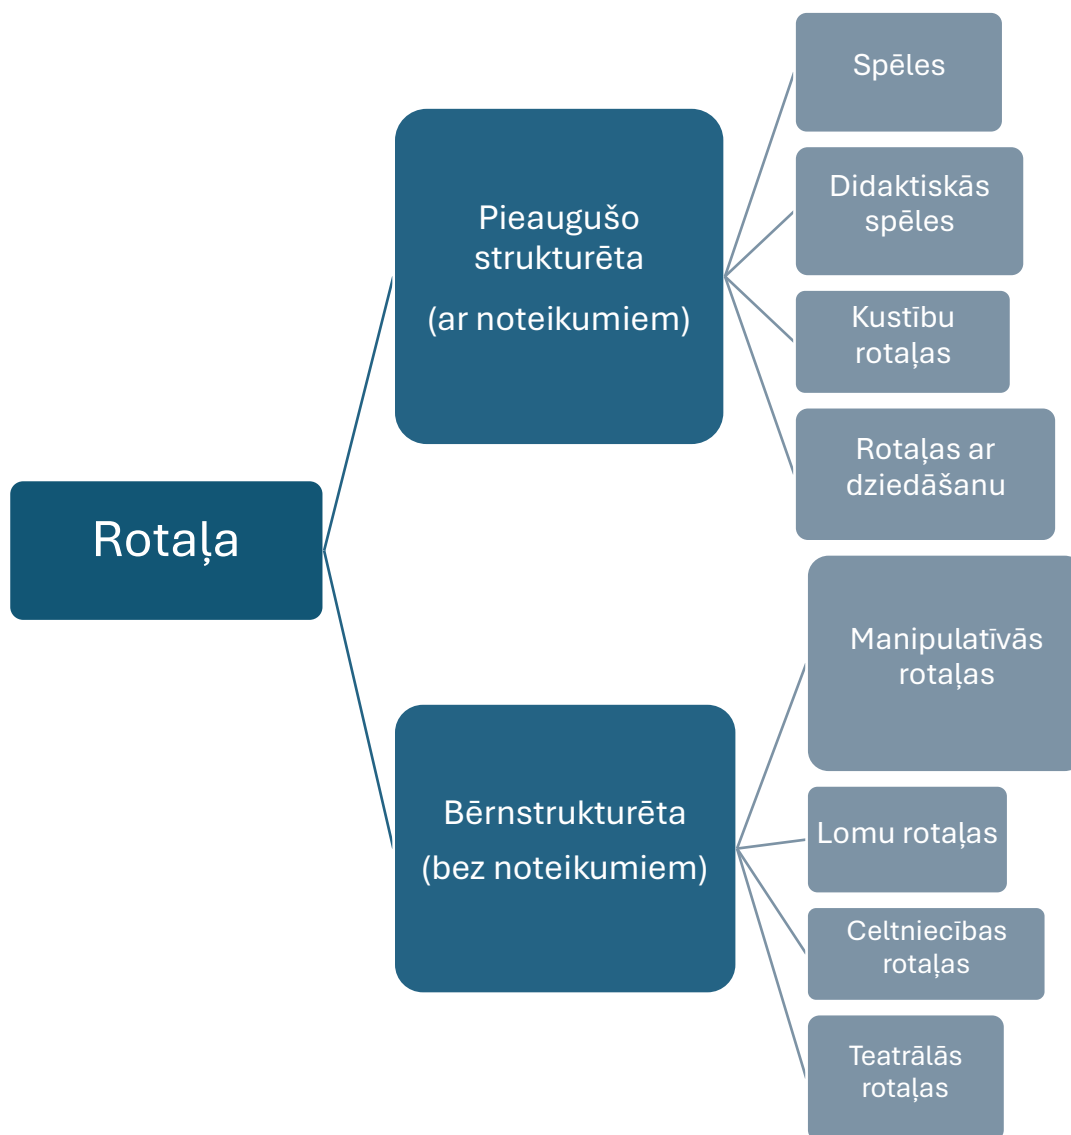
Rotaļa

Pieaugušo strukturēta

(ar noteikumiem)

Spēles

Didaktiskās spēles

Kustību rotaļas

Rotaļas ar dziedāšanu

Bērnstrukturēta

(bez noteikumiem)

Manipulatīvās rotaļas

Lomu rotaļas

Celtniecības rotaļas

Teatrālās rotaļas